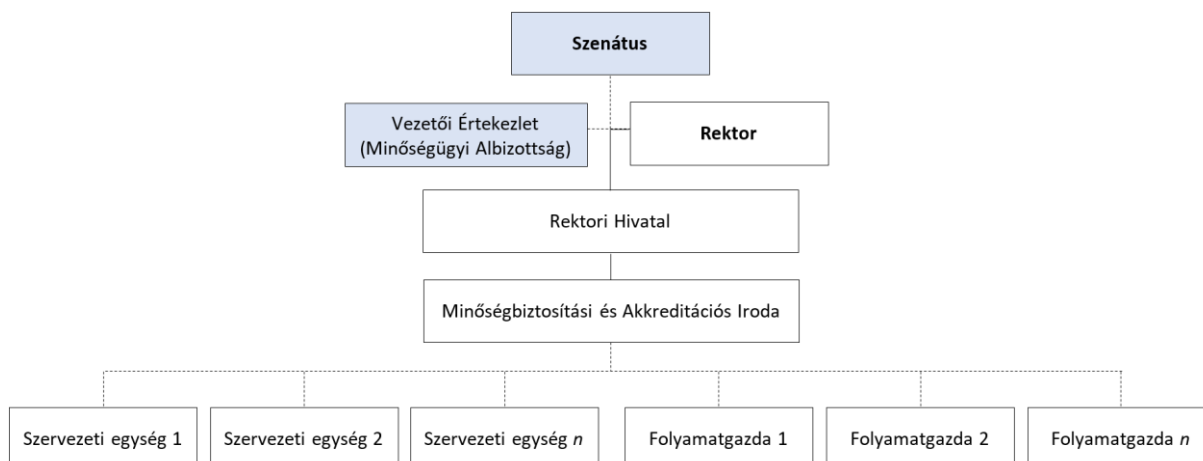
Szenátus

Vezetői Értekezlet (Minőségügyi Albizottság)

Rektor

Rektori Hivatal

Minőségbiztosítási és Akkreditációs Iroda

Szervezeti egység 1

Szervezeti egység 2

Szervezeti egység *n*

Folyamatgazda 1

Folyamatgazda 2

Folyamatgazda *n*